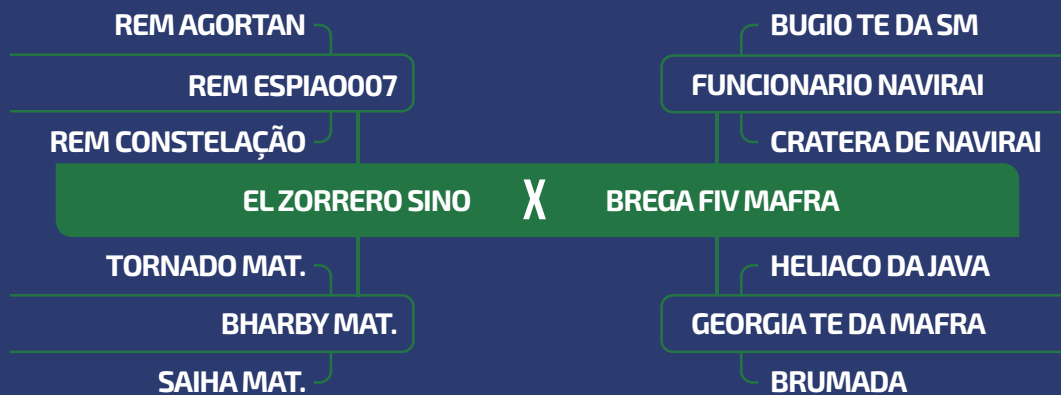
REM AGORTAN

REM ESPIAO007

REM CONSTELAÇÃO

EL ZORRERO SINO X BREGA FIV MAFRA

TORNADO MAT.

BHARBY MAT.

SAIHA MAT.

BUGIO TE DA SM

FUNCIONARIO NAVIRAI

CRATERA DE NAVIRAI

HELIACO DA JAVA

GEORGIA TE DA MAFRA

BRUMADA